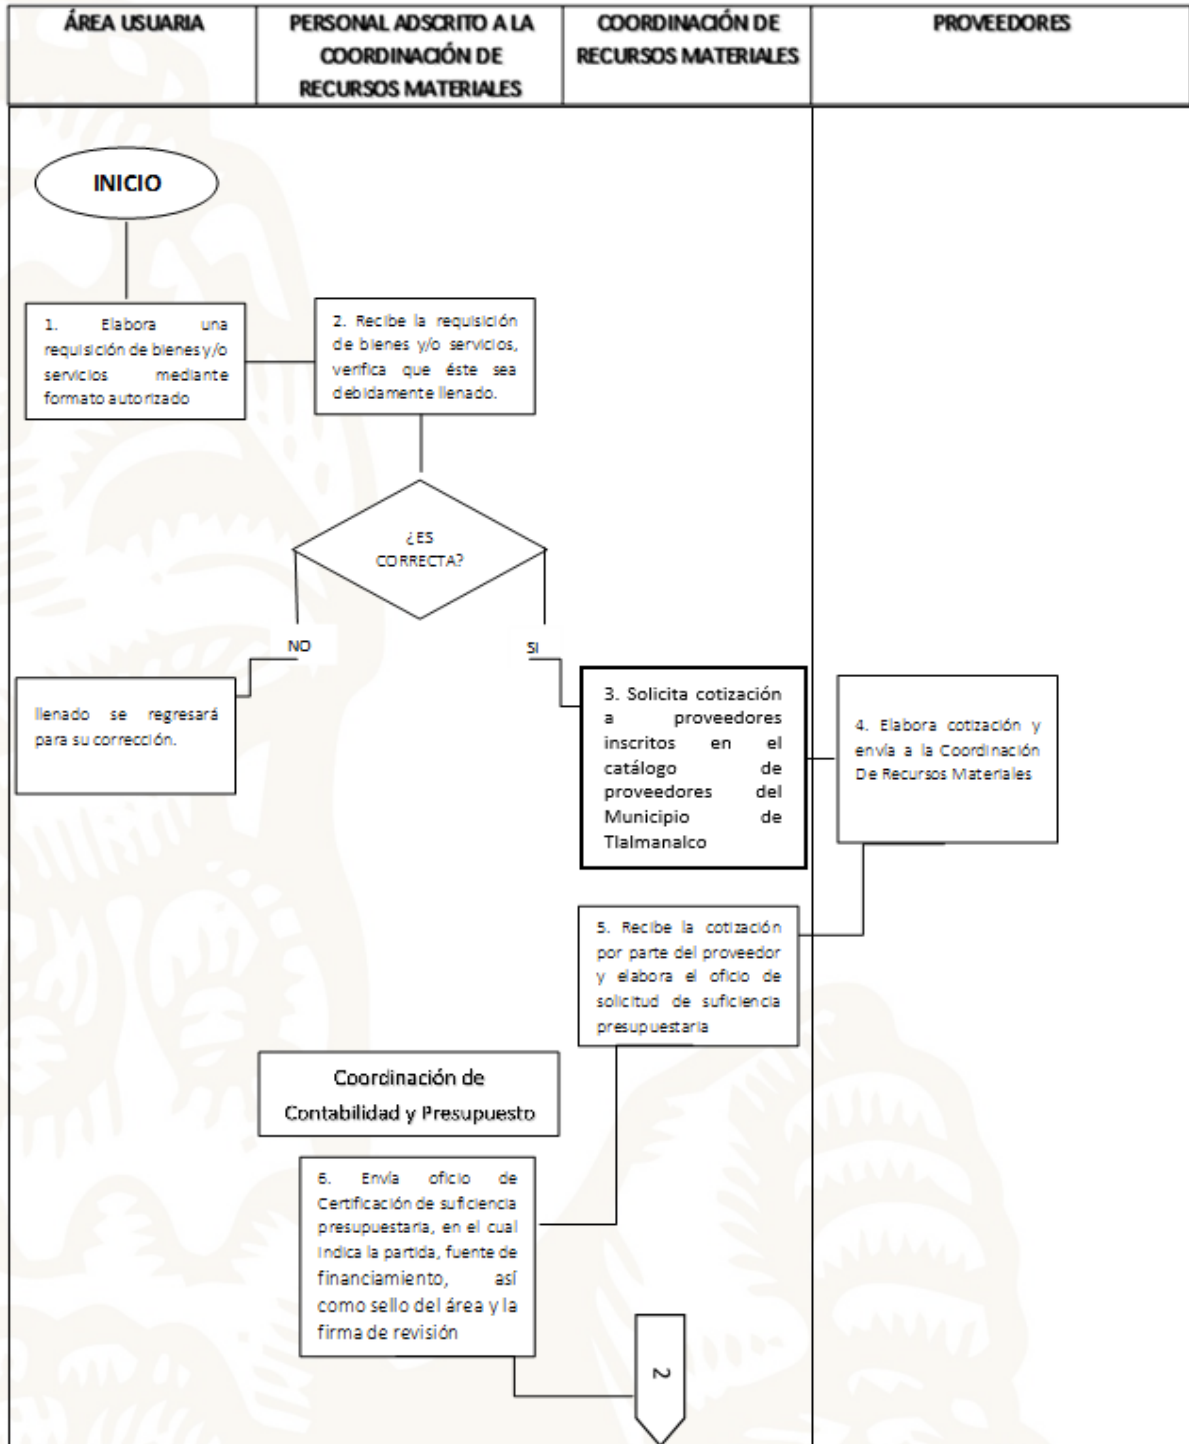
| ÁREA USUARIA | PERSONAL ADSCRITO A LA COORDINACIÓN DE RECURSOS MATERIALES | COORDINACIÓN DE RECURSOS MATERIALES | PROVEEDORES |
|---|---|---|---|

INICIO

1. Elabora una requisición de bienes y/o servicios mediante formato autorizado

2. Recibe la requisición de bienes y/o servicios, verifica que éste sea debidamente llenado.

¿ES CORRECTA?

NO

SI

llenado se regresará para su corrección.

3. Solicita cotización a proveedores inscritos en el catálogo de proveedores del Municipio de Tlalmanalco

4. Elabora cotización y envía a la Coordinación De Recursos Materiales

5. Recibe la cotización por parte del proveedor y elabora el oficio de solicitud de suficiencia presupuestaria

Coordinación de Contabilidad y Presupuesto

6. Envía oficio de Certificación de suficiencia presupuestaria, en el cual indica la partida, fuente de financiamiento, así como sello del área y la firma de revisión

2